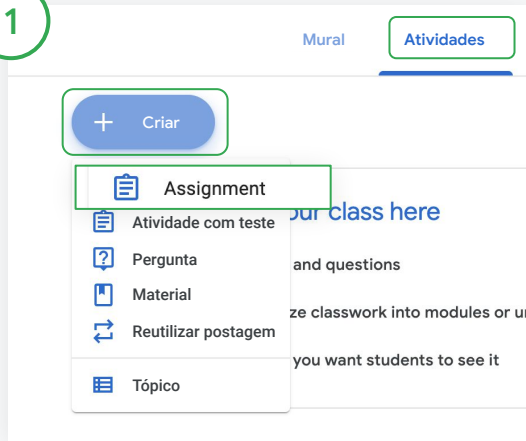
1

Mural

Atividades

+ Criar

Assignment

Atividade com teste

Pergunta

Material

Reutilizar postagem

Tópico

our class here

and questions

ze classwork into modules or u

you want students to see it